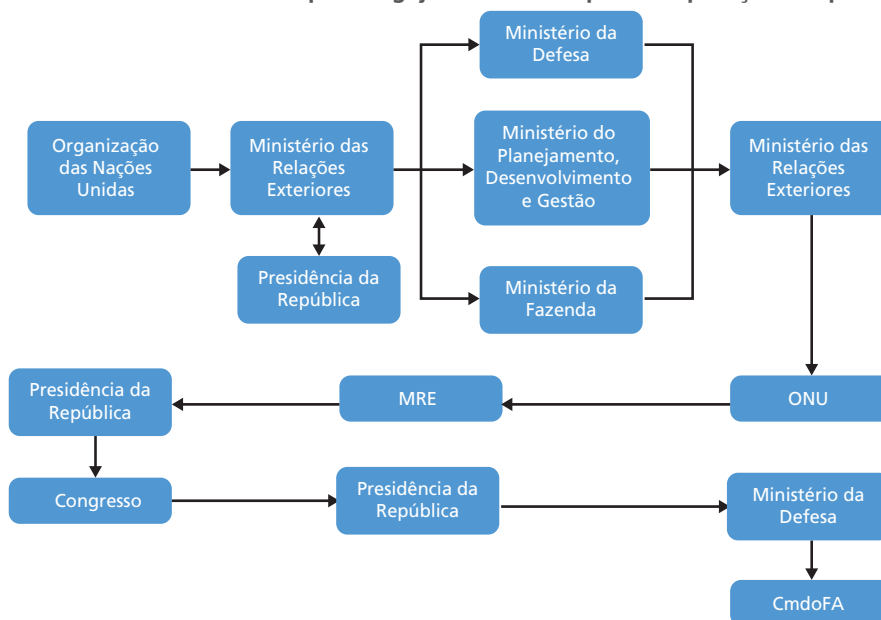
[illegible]

Organização das Nações Unidas

Ministério das Relações Exteriores

Presidência da República

Ministério da Defesa

Ministério do Planejamento, Desenvolvimento e Gestão

Ministério da Fazenda

Ministério das Relações Exteriores

ONU

MRE

Presidência da República

Congresso

Presidência da República

Ministério da Defesa

CmdoFA